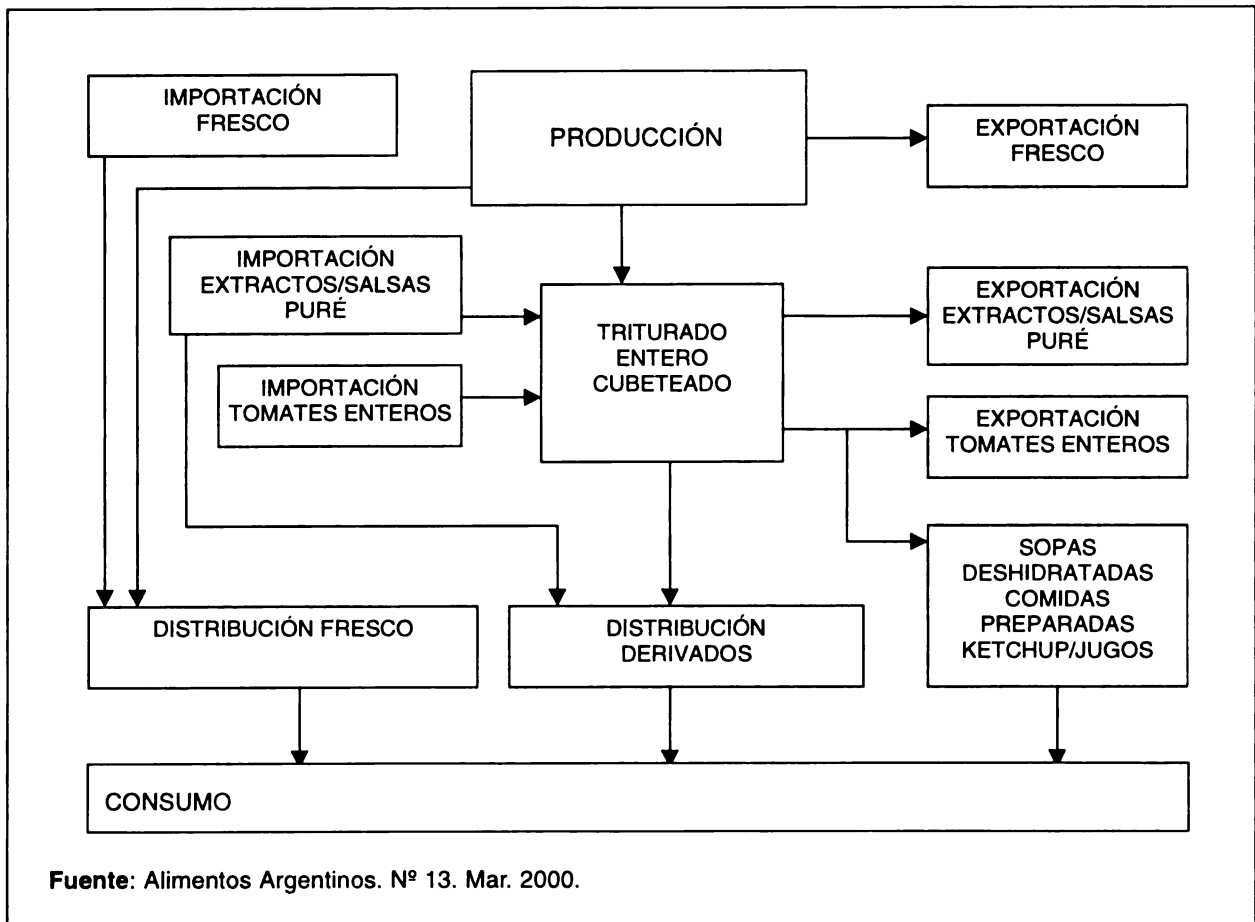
IMPORTACIÓN FRESCO

PRODUCCIÓN

EXPORTACIÓN FRESCO

IMPORTACIÓN EXTRACTOS/SALSAS PURÉ

TRITURADO ENTERO CUBETEADO

EXPORTACIÓN EXTRACTOS/SALSAS PURÉ

IMPORTACIÓN TOMATES ENTEROS

EXPORTACIÓN TOMATES ENTEROS

SOPAS DESHIDRATADAS COMIDAS PREPARADAS KETCHUP/JUGOS

DISTRIBUCIÓN FRESCO

DISTRIBUCIÓN DERIVADOS

CONSUMO

Fuente: Alimentos Argentinos. Nº 13. Mar. 2000.